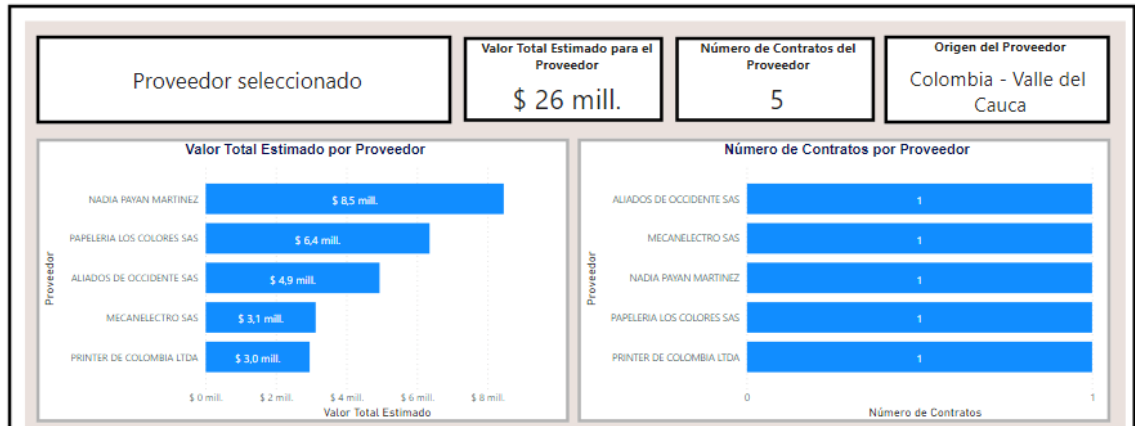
Proveedor seleccionado

Valor Total Estimado para el Proveedor
$ 26 mill.

Número de Contratos del Proveedor
5

Origen del Proveedor
Colombia - Valle del Cauca

Valor Total Estimado por Proveedor

Proveedor

NADIA PAYAN MARTINEZ $ 8,5 mill.
PAPELERIA LOS COLORES SAS $ 6,4 mill.
ALIADOS DE OCCIDENTE SAS $ 4,9 mill.
MECANELECTRO SAS $ 3,1 mill.
PRINTER DE COLOMBIA LTDA $ 3,0 mill.

$ 0 mill. $ 2 mill. $ 4 mill. $ 6 mill. $ 8 mill.
Valor Total Estimado

Número de Contratos por Proveedor

Proveedor

ALIADOS DE OCCIDENTE SAS 1
MECANELECTRO SAS 1
NADIA PAYAN MARTINEZ 1
PAPELERIA LOS COLORES SAS 1
PRINTER DE COLOMBIA LTDA 1

0 1
Número de Contratos